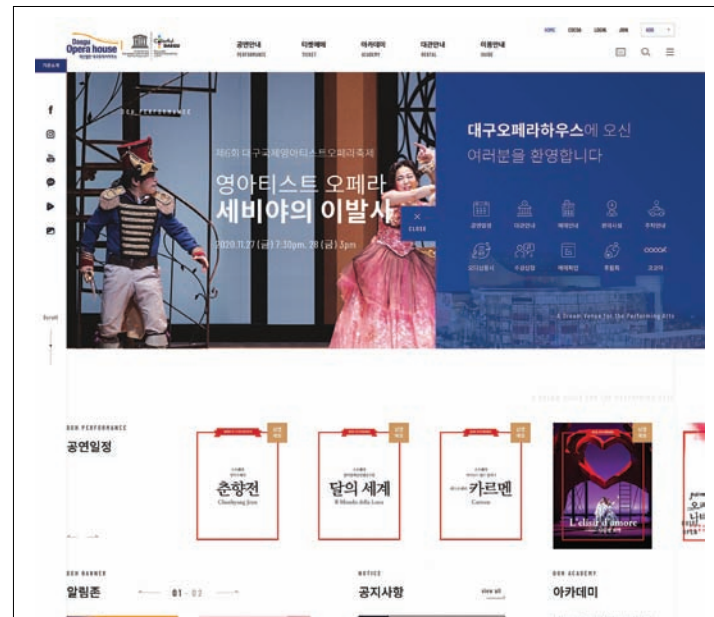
Daegu Opera house

공연안내 PERFORMANCE
티켓예매 TICKET
아카데미 ACADEMY
대관안내 RENTAL
이용안내 GUIDE

OUR PERFORMANCE

제6회 대구국제영아티스트오페라축제
영아티스트 오페라
세비야의 이발사
2020.11.27 (금) 7:30pm, 28 (토) 3pm

CLOSE

대구오페라하우스에 오신 여러분을 환영합니다

공연일정
대관안내
예매안내
찾아오시는길
주차안내
오디션공지
수공일정
예약확인
후원회
고객센터

A Dream Venue for the Performing Arts

Scroll

OUR PERFORMANCE
공연일정

춘향전
Chunhyang Jeon

달의 세계
Il Mondo della Luna

카르멘
Carmen

L'elisir d'amore

OUR BANNER
알림존
01 - 02

NOTICE
공지사항
view all

OUR ACADEMY
아카데미